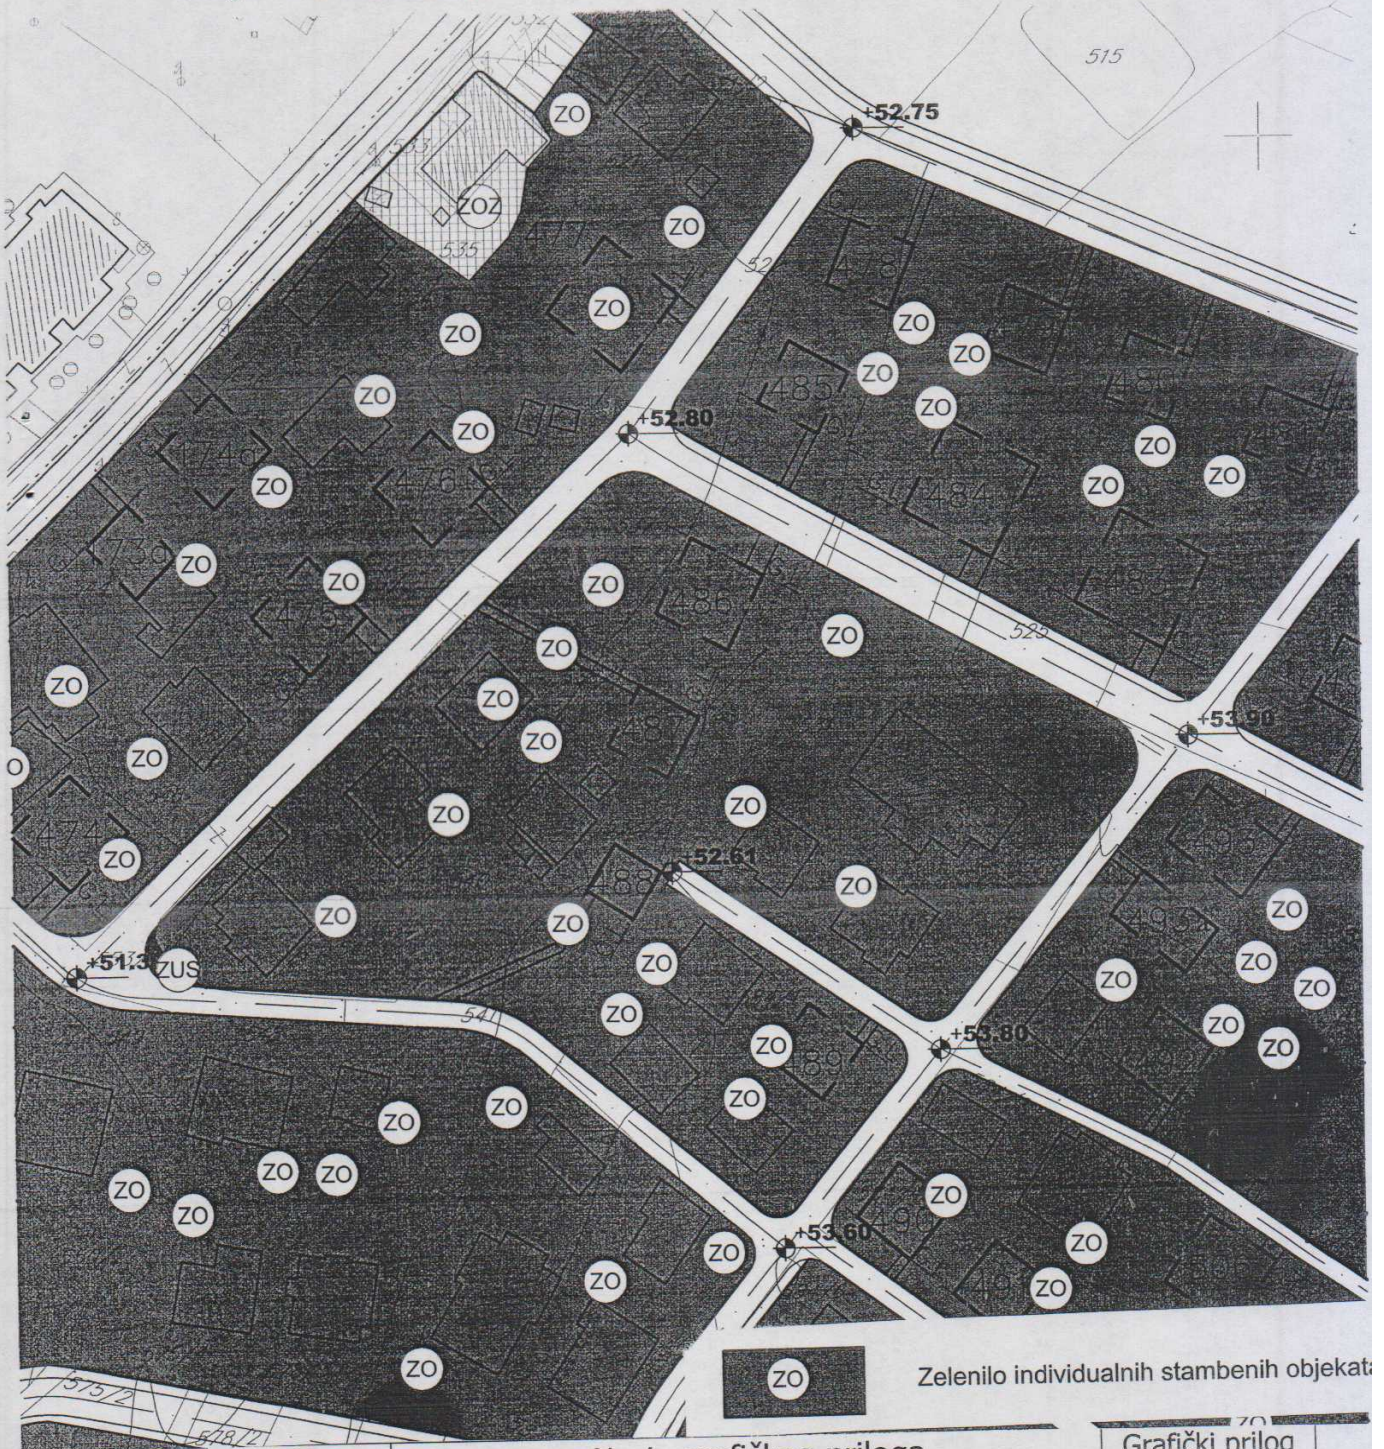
515
+52.75
ZO
ZOZ
535
477
ZO
ZO
ZO
ZO
ZO
ZO
478
ZO
ZO
485
ZO
ZO
+52.80
474a
ZO
476
484
ZO
ZO
ZO
739
ZO
ZO
475
ZO
486
ZO
ZO
525
ZO
ZO
ZO
+53.90
ZO
ZO
487
ZO
ZO
474
ZO
+52.61
488
ZO
ZO
ZO
ZO
+51.3
ZUS
ZO
541
ZO
ZO
ZO
ZO
489
+53.80
ZO
ZO
ZO
ZO
ZO
ZO
ZO
ZO
ZO
ZO
ZO
ZO
+53.60
490
ZO
ZO
ZO
ZO
ZO
575/2
578/2
ZO
ZO
Zelenilo individualnih stambenih objekata
Grafički prilog
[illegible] grafičkog priloga